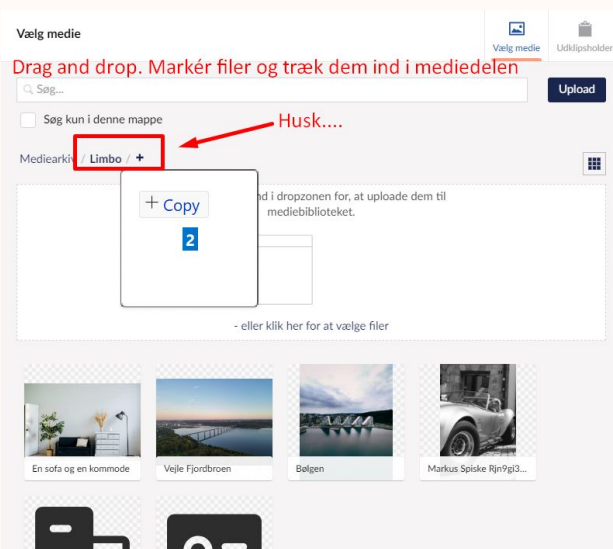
Vælg medie

Vælg medie

Udklipsholder

Drag and drop. Markér filer og træk dem ind i mediedelen

Søg...

Upload

Søg kun i denne mappe

Husk....

Mediearkiv / Limbo / +

+ Copy

2

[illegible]nd i dropzonen for, at uploade dem til mediebiblioteket.

- eller klik her for at vælge filer

En sofa og en kommode

Vejle Fjordbroen

Bølgen

Markus Spiske Rjn9gi3...